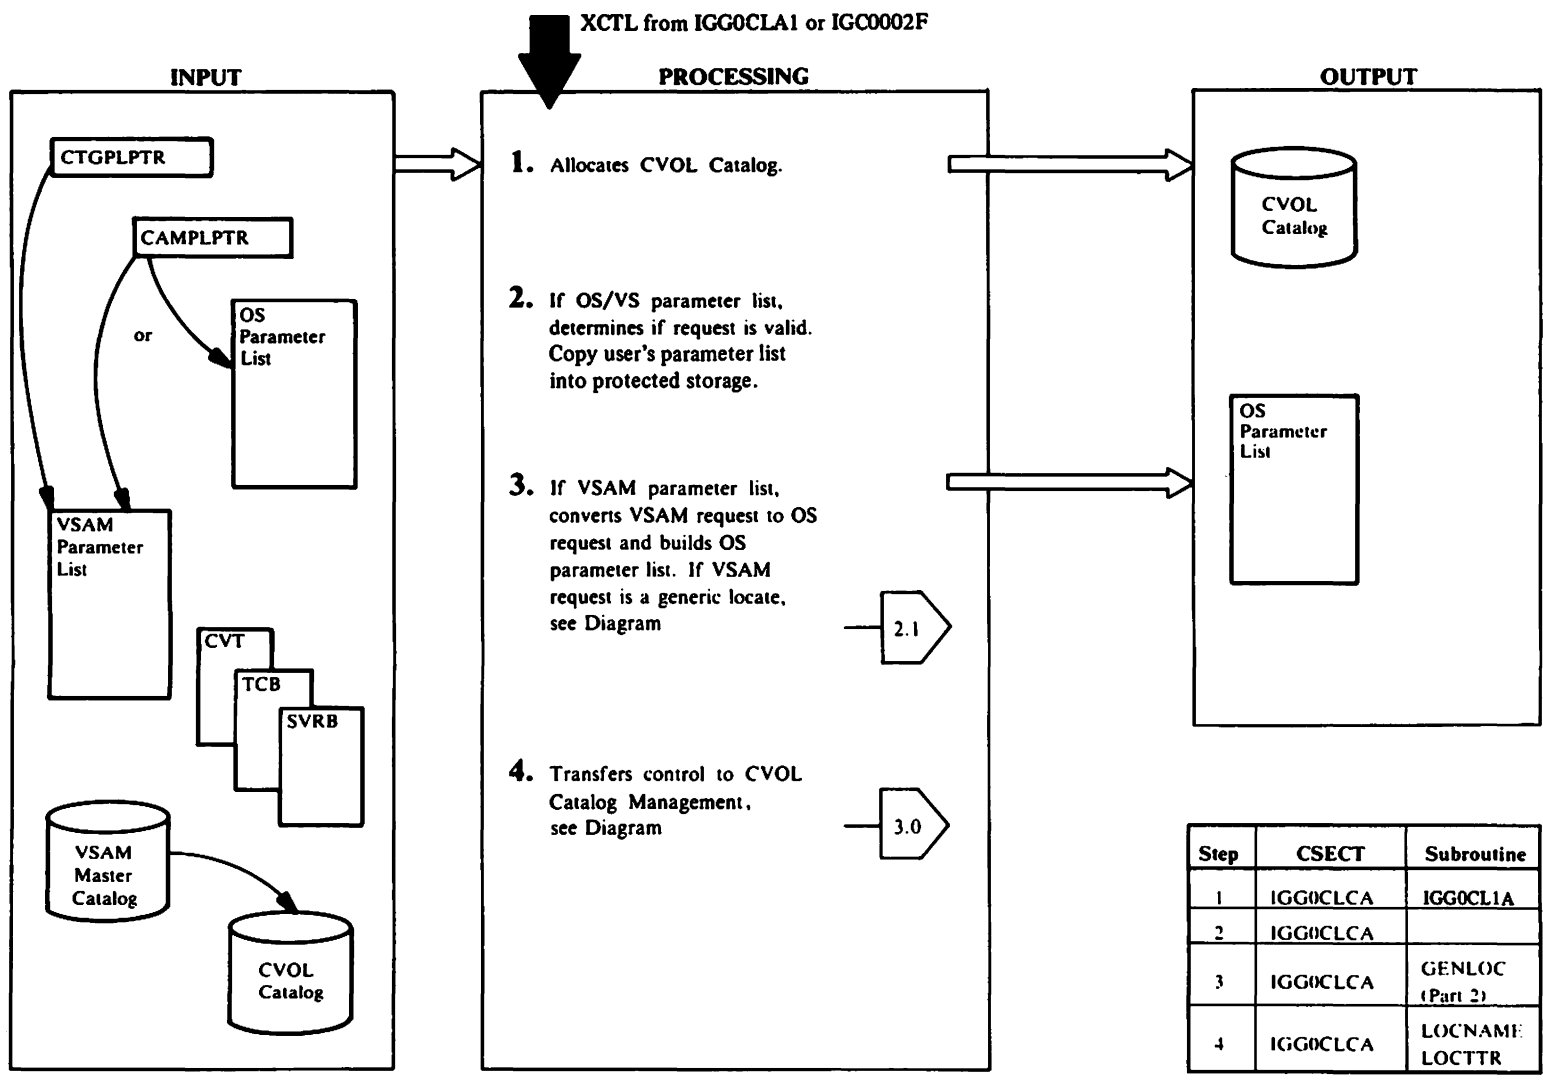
XCTL from IGG0CLA1 or IGC0002F

INPUT

CTGPLPTR

CAMPLPTR

or

OS Parameter List

VSAM Parameter List

CVT

TCB

SVRB

VSAM Master Catalog

CVOL Catalog

PROCESSING

1. Allocates CVOL Catalog.

2. If OS/VS parameter list, determines if request is valid. Copy user's parameter list into protected storage.

3. If VSAM parameter list, converts VSAM request to OS request and builds OS parameter list. If VSAM request is a generic locate, see Diagram

2.1

4. Transfers control to CVOL Catalog Management, see Diagram

3.0

OUTPUT

CVOL Catalog

OS Parameter List

| Step | CSECT | Subroutine |
|---|---|---|
| 1 | IGG0CLCA | IGG0CL1A |
| 2 | IGG0CLCA | |
| 3 | IGG0CLCA | GENLOC (Part 2) |
| 4 | IGG0CLCA | LOCNAME LOCTTR |